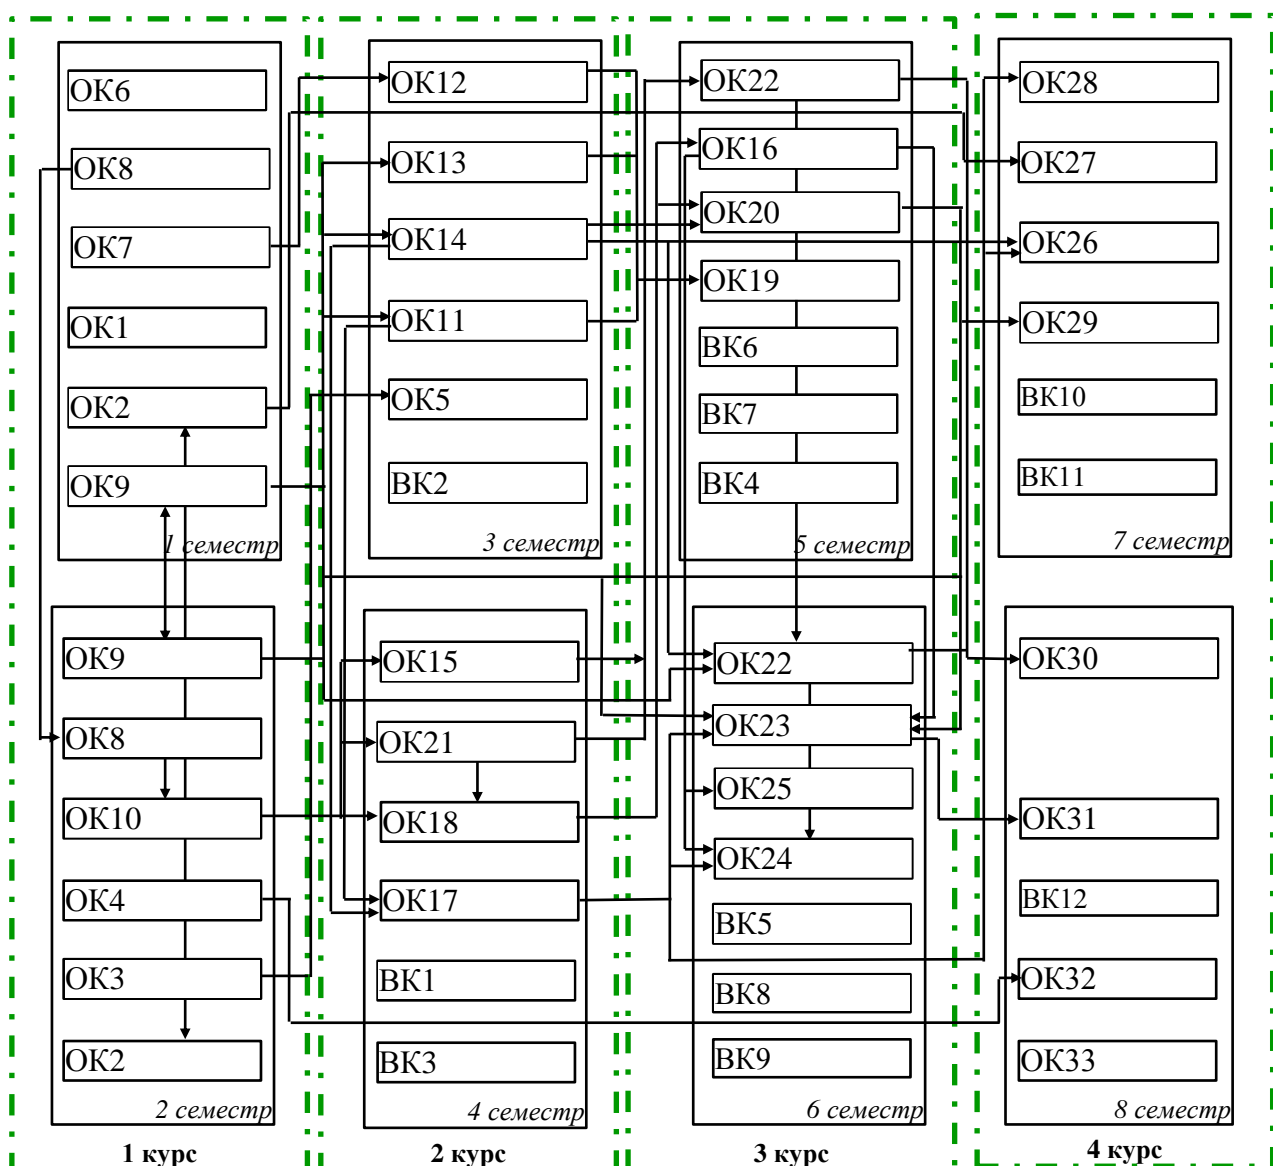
ОК6
ОК8
ОК7
ОК1
ОК2
ОК9
1 семестр

ОК12
ОК13
ОК14
ОК11
ОК5
ВК2
3 семестр

ОК22
ОК16
ОК20
ОК19
ВК6
ВК7
ВК4
5 семестр

ОК28
ОК27
ОК26
ОК29
ВК10
ВК11
7 семестр

ОК9
ОК8
ОК10
ОК4
ОК3
ОК2
2 семестр

ОК15
ОК21
ОК18
ОК17
ВК1
ВК3
4 семестр

ОК22
ОК23
ОК25
ОК24
ВК5
ВК8
ВК9
6 семестр

ОК30
ОК31
ВК12
ОК32
ОК33
8 семестр

1 курс
2 курс
3 курс
4 курс